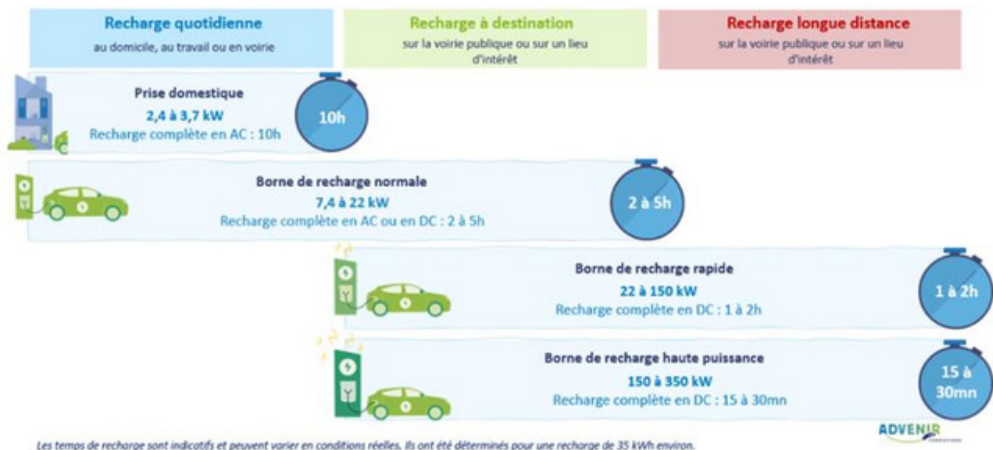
Recharge quotidienne
au domicile, au travail ou en voirie

Recharge à destination
sur la voirie publique ou sur un lieu d'intérêt

Recharge longue distance
sur la voirie publique ou sur un lieu d'intérêt

Prise domestique
2,4 à 3,7 kW
Recharge complète en AC : 10h

10h

Borne de recharge normale
7,4 à 22 kW
Recharge complète en AC ou en DC : 2 à 5h

2 à 5h

Borne de recharge rapide
22 à 150 kW
Recharge complète en DC : 1 à 2h

1 à 2h

Borne de recharge haute puissance
150 à 350 kW
Recharge complète en DC : 15 à 30mn

15 à 30mn

ADVENIR

Les temps de recharge sont indicatifs et peuvent varier en conditions réelles. Ils ont été déterminés pour une recharge de 35 kWh environ.